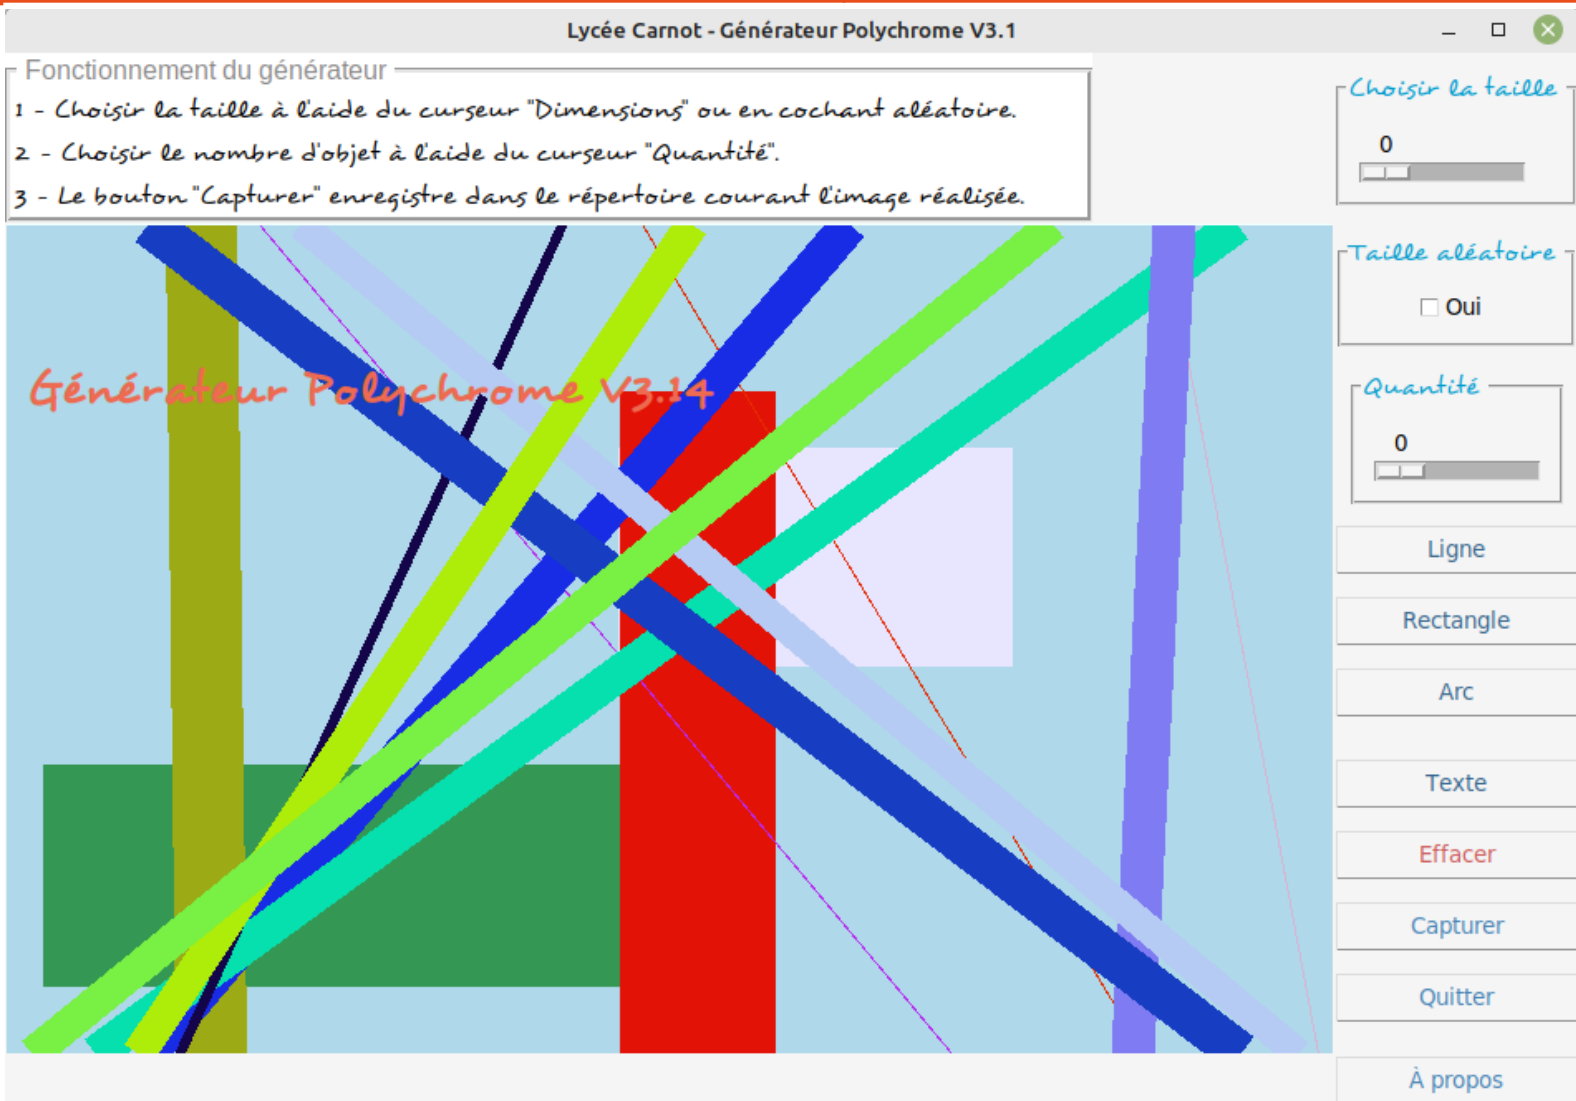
Lycée Carnot - Générateur Polychrome V3.1

Fonctionnement du générateur
1 - Choisir la taille à l'aide du curseur "Dimensions" ou en cochant aléatoire.
2 - Choisir le nombre d'objet à l'aide du curseur "Quantité".
3 - Le bouton "Capturer" enregistre dans le répertoire courant l'image réalisée.

Générateur Polychrome V3.14

Choisir la taille
0

Taille aléatoire
Oui

Quantité
0

Ligne
Rectangle
Arc
Texte
Effacer
Capturer
Quitter
À propos